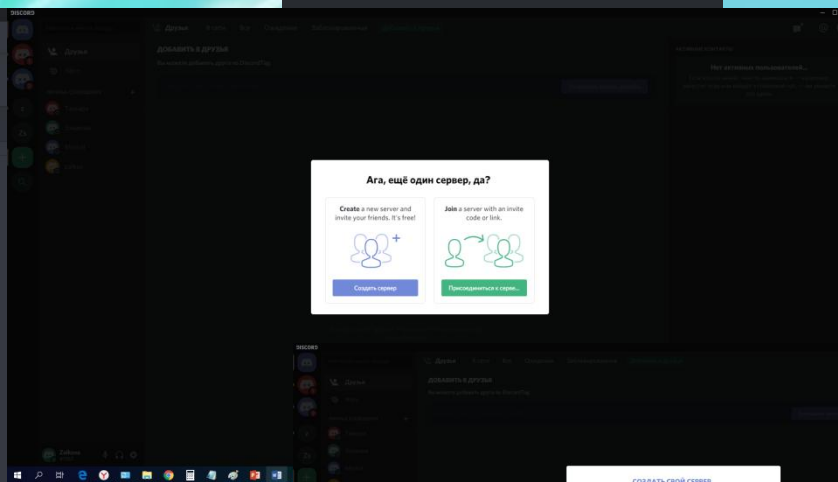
DISCORD

Друзья

ДОБАВИТЬ В ДРУЗЬЯ

Ага, ещё один сервер, да?

**Create** a new server and invite your friends. It's free!

Создать сервер

**Join** a server with an invite code or link.

Присоединиться к серве...

DISCORD

Друзья

ДОБАВИТЬ В ДРУЗЬЯ

СОЗДАТЬ СВОЙ СЕРВЕР